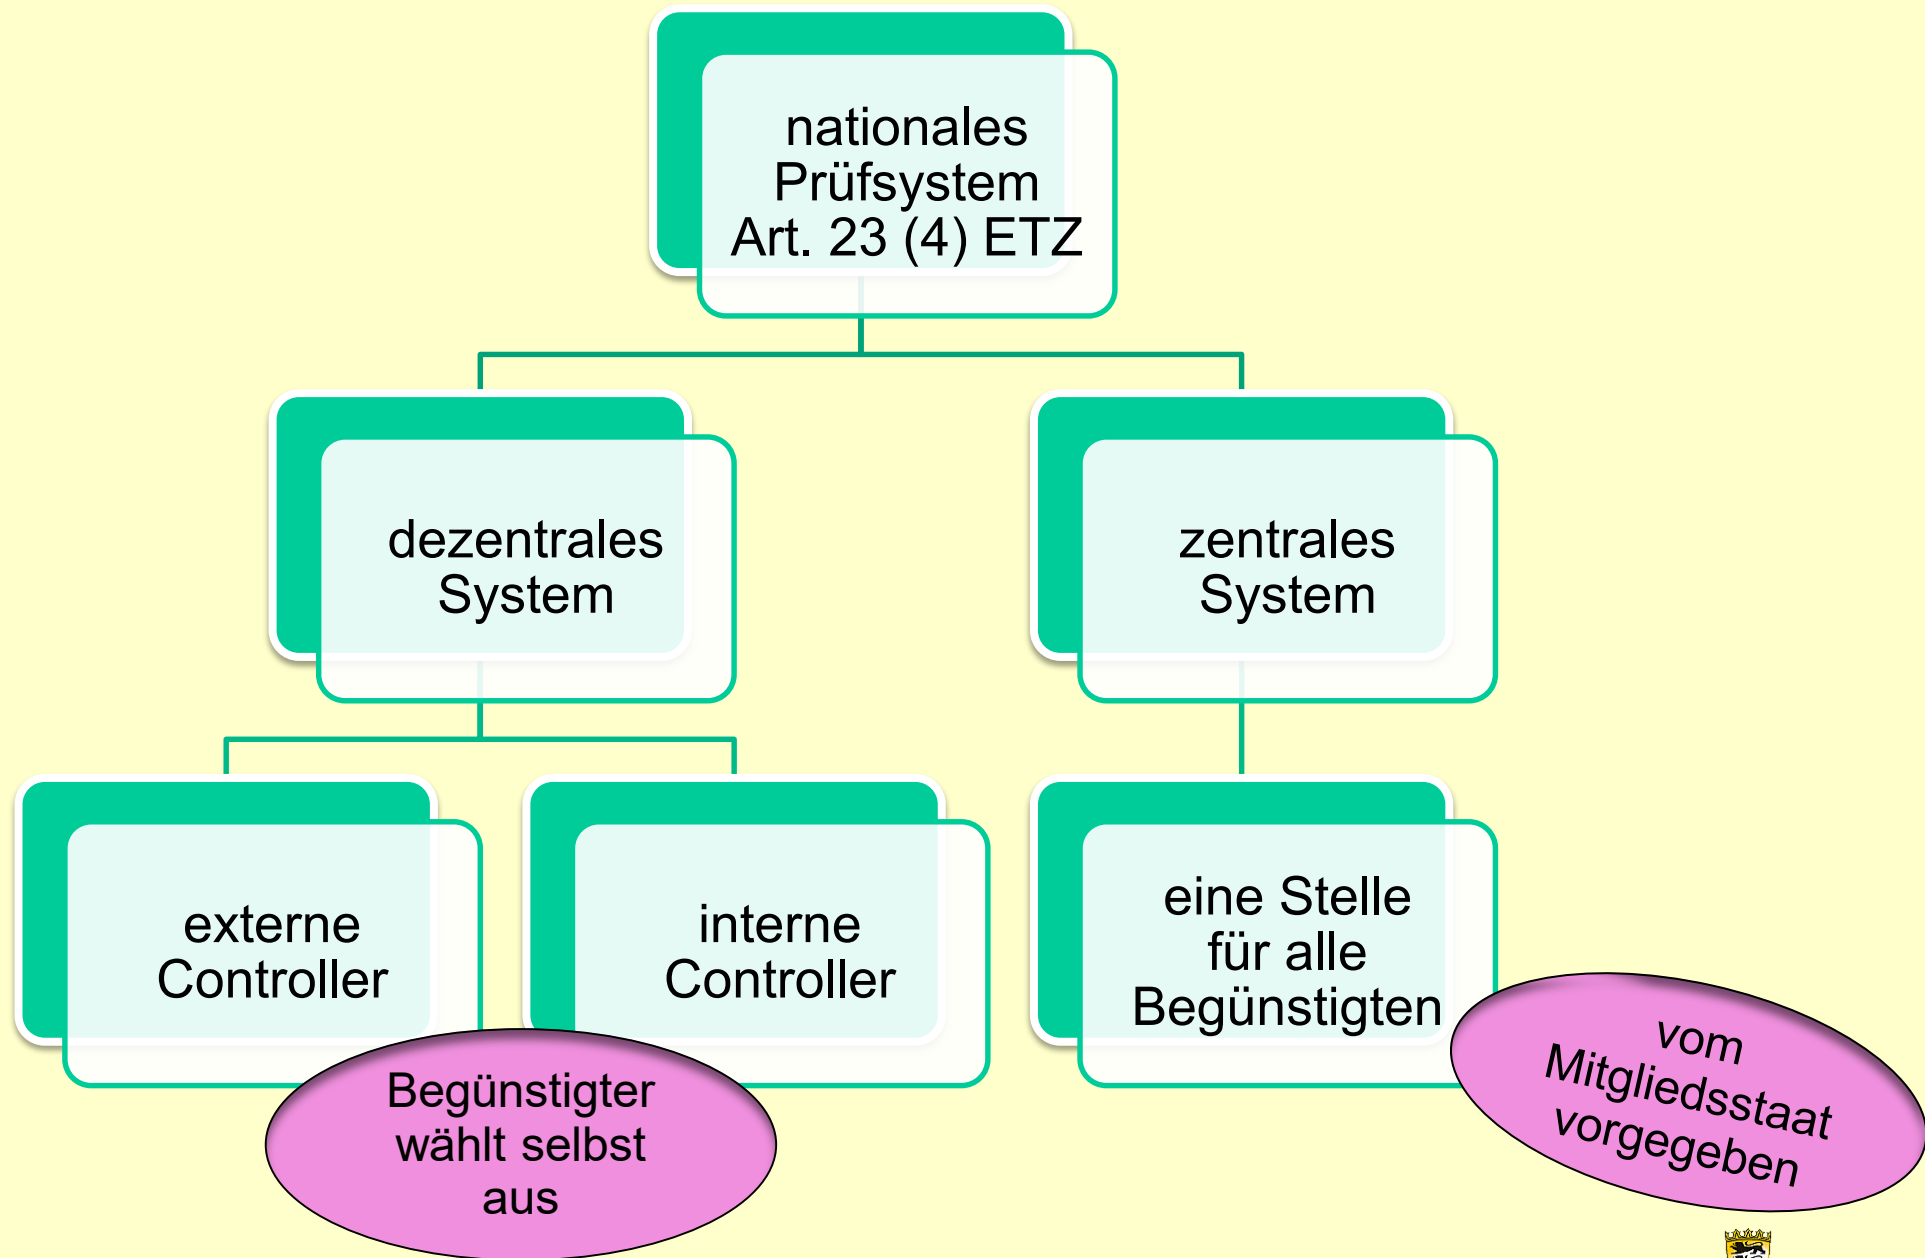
nationales Prüfsystem Art. 23 (4) ETZ

dezentrales System

zentrales System

externe Controller

interne Controller

eine Stelle für alle Begünstigten

Begünstigter wählt selbst aus

vom Mitgliedsstaat vorgegeben